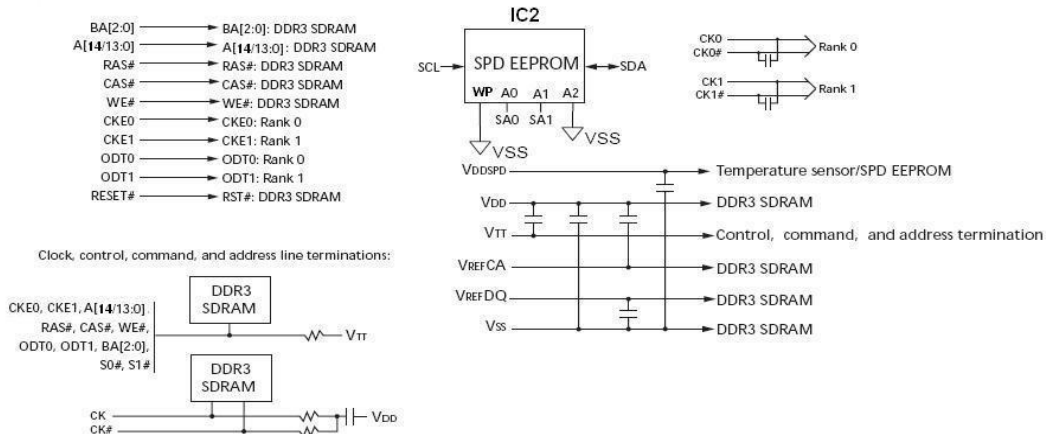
BA[2:0] BA[2:0]: DDR3 SDRAM
A[14/13:0] A[14/13:0]: DDR3 SDRAM
RAS# RAS#: DDR3 SDRAM
CAS# CAS#: DDR3 SDRAM
WE# WE#: DDR3 SDRAM
CKE0 CKE0: Rank 0
CKE1 CKE1: Rank 1
ODT0 ODT0: Rank 0
ODT1 ODT1: Rank 1
RESET# RST#: DDR3 SDRAM

IC2

SCL SPD EEPROM SDA
WP A0 A1 A2
SA0 SA1
VSS VSS

CK0
CK0# Rank 0

CK1
CK1# Rank 1

VDDSPD Temperature sensor/SPD EEPROM
VDD DDR3 SDRAM
VTT Control, command, and address termination
VREFCA DDR3 SDRAM
VREFDQ DDR3 SDRAM
VSS DDR3 SDRAM

Clock, control, command, and address line terminations:

CKE0, CKE1, A[14/13:0], RAS#, CAS#, WE#, ODT0, ODT1, BA[2:0], S0#, S1#

DDR3 SDRAM

VTT

DDR3 SDRAM

CK
CK#
VDD